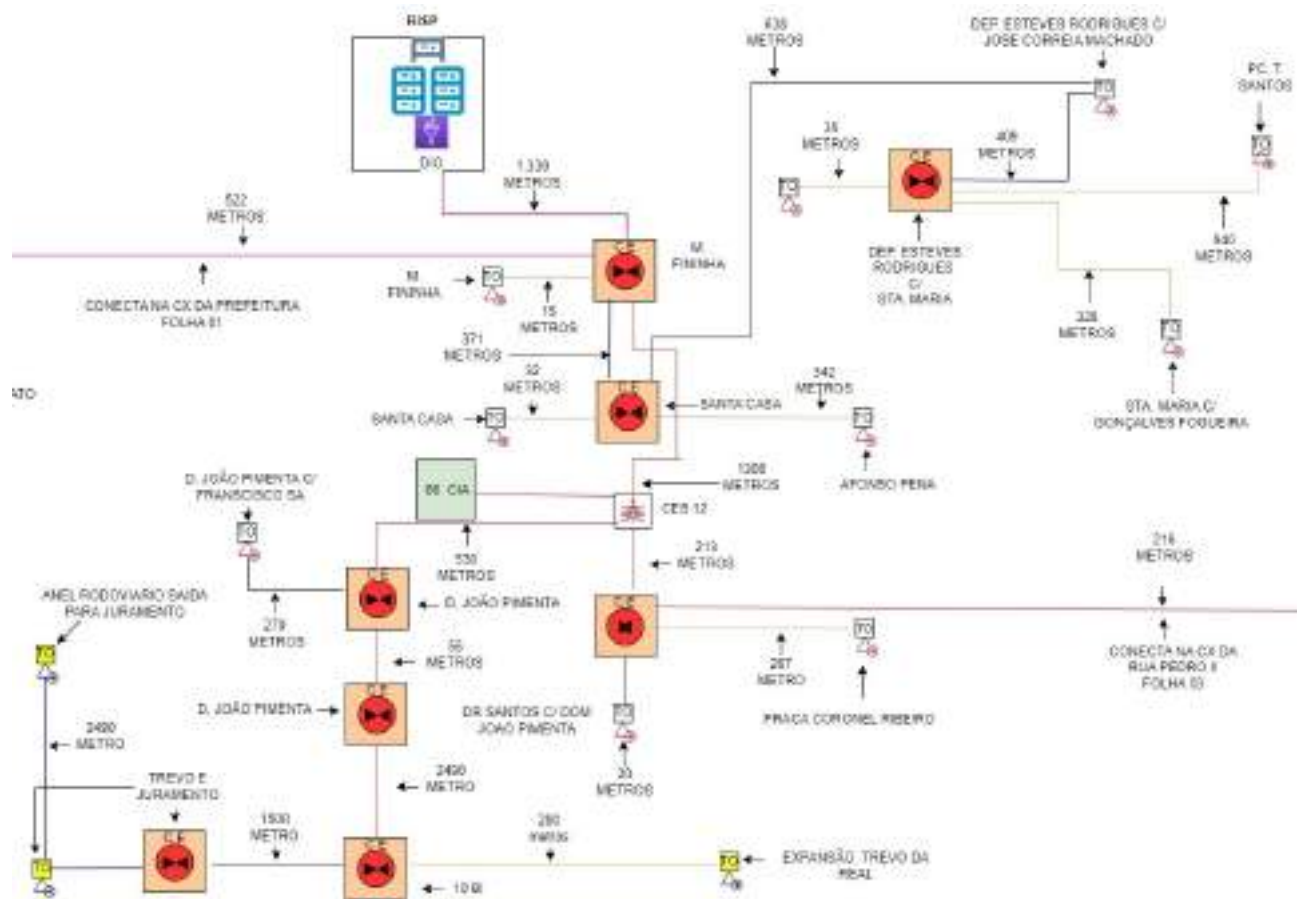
RISP

DIO

1.339 METROS

522 METROS

CONECTA NA CX DA PREFEITURA FOLHA 01

M. FININHA

M. FININHA

15 METROS

371 METROS

32 METROS

SANTA CASA

SANTA CASA

342 METROS

AFONSO PENA

638 METROS

DEP. ESTEVES RODRIGUES C/ JOSE CORREIA MACHADO

35 METROS

408 METROS

DEP. ESTEVES RODRIGUES C/ STA. MARIA

PC. T. SANTOS

540 METROS

328 METROS

STA. MARIA C/ GONÇALVES FOGUEIRA

ATO

D. JOÃO PIMENTA C/ FRANSCISCO SA

66 CIA

1300 METROS

CEO 12

530 METROS

213 METROS

279 METROS

D. JOÃO PIMENTA

55 METROS

216 METROS

CONECTA NA CX DA RUA PEDRO II FOLHA 03

287 METRO

PRAÇA CORONEL RIBEIRO

ANEL RODOVIARIO SAIDA PARA JURAMENTO

D. JOÃO PIMENTA

DR SANTOS C/ DOM JOAO PIMENTA

2490 METRO

2490 METRO

33 METROS

TREVO E JURAMENTO

1500 METRO

280 metros

EXPANSÃO TREVO DA REAL

10 BI